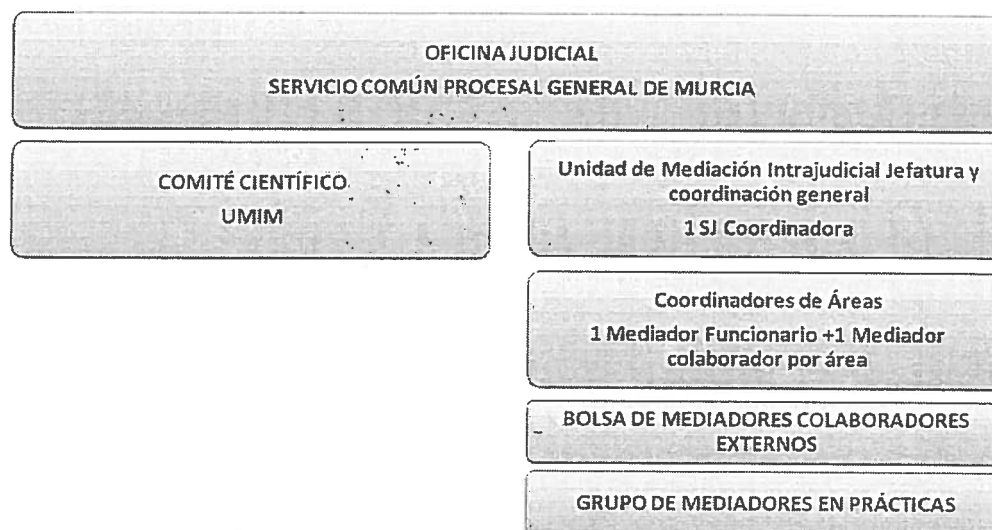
OFICINA JUDICIAL
SERVICIO COMÚN PROCESAL GENERAL DE MURCIA

COMITÉ CIENTÍFICO
UMIM

Unidad de Mediación Intrajudicial Jefatura y coordinación general
1 SJ Coordinadora

Coordinadores de Áreas
1 Mediador Funcionario +1 Mediador colaborador por área

BOLSA DE MEDIADORES COLABORADORES EXTERNOS

GRUPO DE MEDIADORES EN PRÁCTICAS